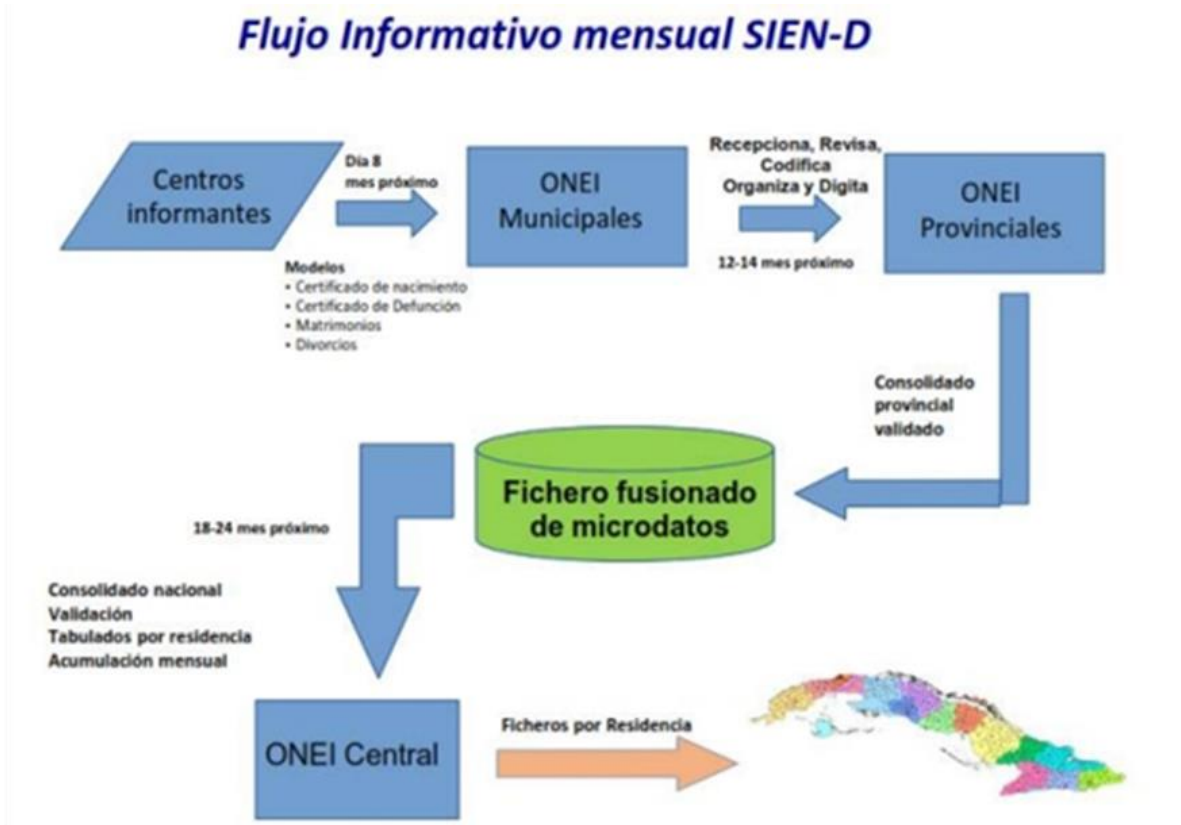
Flujo Informativo mensual SIEN-D

Centros informantes

Dia 8 mes próximo

ONEI Municipales

Recepciona, Revisa, Codifica Organiza y Digita

ONEI Provinciales

12-14 mes próximo

Modelos
• Certificado de nacimiento
• Certificado de Defunción
• Matrimonios
• Divorcios

Consolidado provincial validado

Fichero fusionado de microdatos

18-24 mes próximo

Consolidado nacional
Validación
Tabulados por residencia
Acumulación mensual

ONEI Central

Ficheros por Residencia